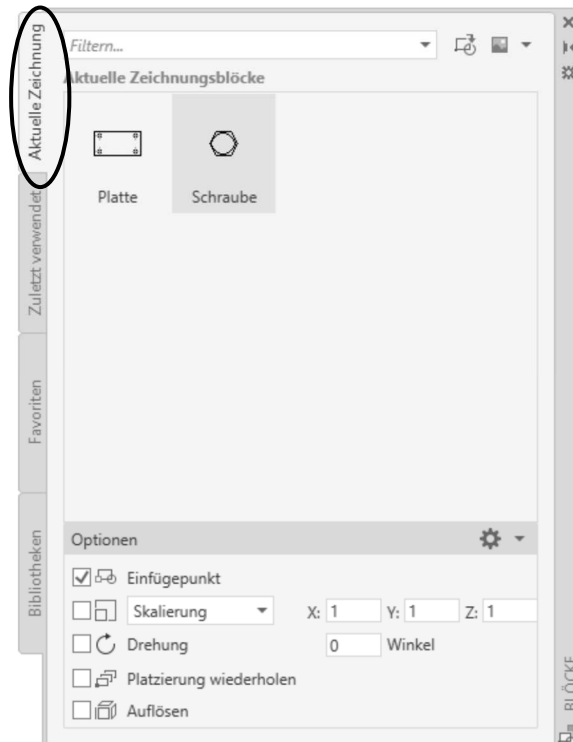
Aktuelle Zeichnung

Zuletzt verwendet

Favoriten

Bibliotheken

Filtern...

Aktuelle Zeichnungsblöcke

Platte

Schraube

Optionen

Einfügepunkt

Skalierung

X: 1

Y: 1

Z: 1

Drehung

0

Winkel

Platzierung wiederholen

Auflösen

BLÖCKE